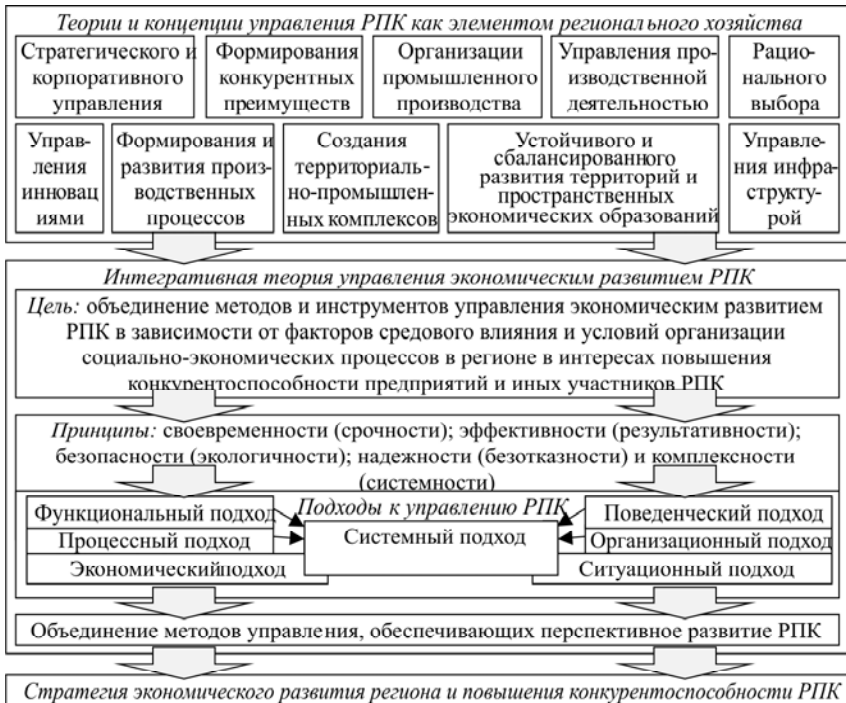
Теории и концепции управления РПК как элементом регионального хозяйства

Стратегического и корпоративного управления

Формирования конкурентных преимуществ

Организации промышленного производства

Управления производственной деятельностью

Рационального выбора

Управления инновациями

Формирования и развития производственных процессов

Создания территориально-промышленных комплексов

Устойчивого и сбалансированного развития территорий и пространственных экономических образований

Управления инфраструктурой

Интегративная теория управления экономическим развитием РПК

Цель: объединение методов и инструментов управления экономическим развитием РПК в зависимости от факторов средового влияния и условий организации социально-экономических процессов в регионе в интересах повышения конкурентоспособности предприятий и иных участников РПК

Принципы: своевременности (срочности); эффективности (результативности); безопасности (экологичности); надежности (безотказности) и комплексности (системности)

Подходы к управлению РПК

Функциональный подход

Процессный подход

Экономическийподход

Системный подход

Поведенческий подход

Организационный подход

Ситуационный подход

Объединение методов управления, обеспечивающих перспективное развитие РПК

Стратегия экономического развития региона и повышения конкурентоспособности РПК